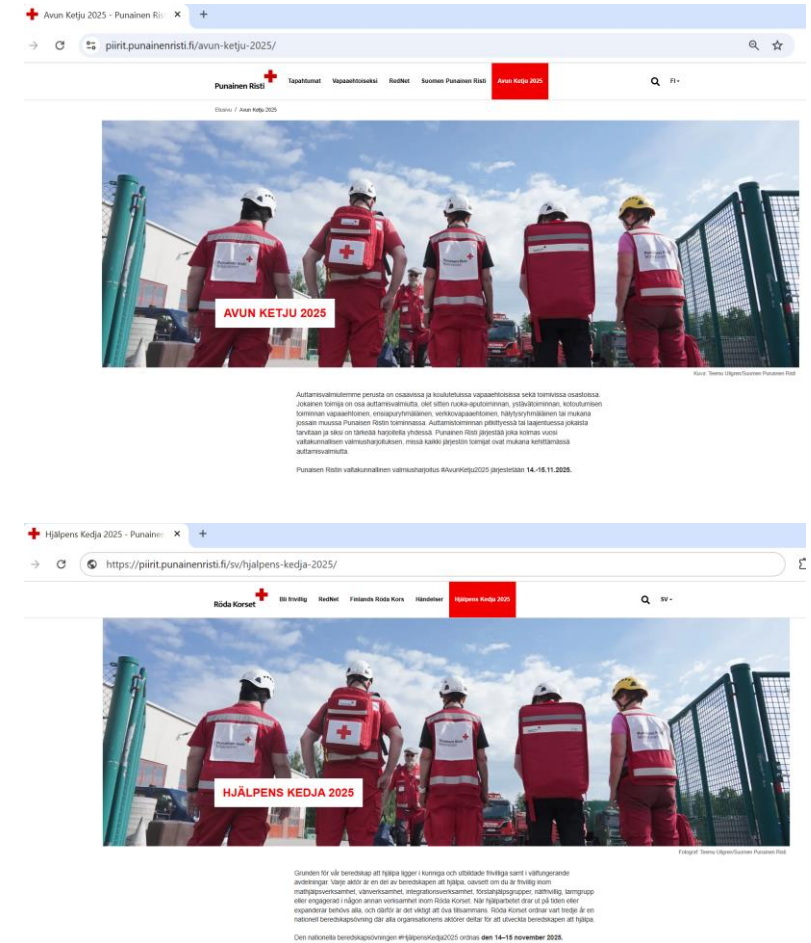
Avun Ketju 2025 - Punainen Risti ×  +

piirit.punainenristi.fi/avun-ketju-2025/

Punainen Risti  Tapahtumat  Vapaaehtoiseksi  RedNet  Suomen Punainen Risti  Avun Ketju 2025  FI

Etusivu / Avun Ketju 2025

AVUN KETJU 2025

Kuva: Teemu Ullgren/Suomen Punainen Risti

Auttamisvalmiutemme perusta on osaavissa ja koulutetuissa vapaaehtoisissa sekä toimivissa osastoissa. Jokainen toimija on osa auttamisvalmiutta, olet sitten ruoka-aputoiminnan, ystävätoiminnan, kotoutumisen toiminnan vapaaehtoinen, ensiapuryhmäläinen, verkkovapaaehtoinen, hälytysryhmäläinen tai mukana jossain muussa Punaisen Ristin toiminnassa. Auttamistoiminnan pitkittyessä tai laajentuessa jokaista tarvitaan ja siksi on tärkeää harjoitella yhdessä. Punainen Risti järjestää joka kolmas vuosi valtakunnallisen valmiusharjoituksen, missä kaikki järjestön toimijat ovat mukana kehittämässä auttamisvalmiutta.

Punaisen Ristin valtakunnallinen valmiusharjoitus #AvunKetju2025 järjestetään 14.–16.11.2025.

Hjälpens Kedja 2025 - Punainen ×  +

https://piirit.punainenristi.fi/sv/hjalpens-kedja-2025/

Röda Korset  Bli frivillig  RedNet  Finlands Röda Kors  Händelser  Hjälpens Kedja 2025  SV

HJÄLPENS KEDJA 2025

Fotograf: Teemu Ullgren/Suomen Punainen Risti

Grunden för vår beredskap att hjälpa ligger i kunniga och utbildade frivilliga samt i välfungerande avdelningar. Varje aktör är en del av beredskapen att hjälpa, oavsett om du är frivillig inom mathjälpsverksamhet, vänverksamhet, integrationsverksamhet, förstahjälpsgrupper, nätfrivillig, larmgrupp eller engagerad i någon annan verksamhet inom Röda Korset. När hjälparbetet drar ut på tiden eller expanderar behövs alla, och därför är det viktigt att öva tillsammans. Röda Korset ordnar vart tredje år en nationell beredskapsövning där alla organisationens aktörer deltar för att utveckla beredskapen att hjälpa.

Den nationella beredskapsövningen #HjälpensKedja2025 ordnas den 14–15 november 2025.